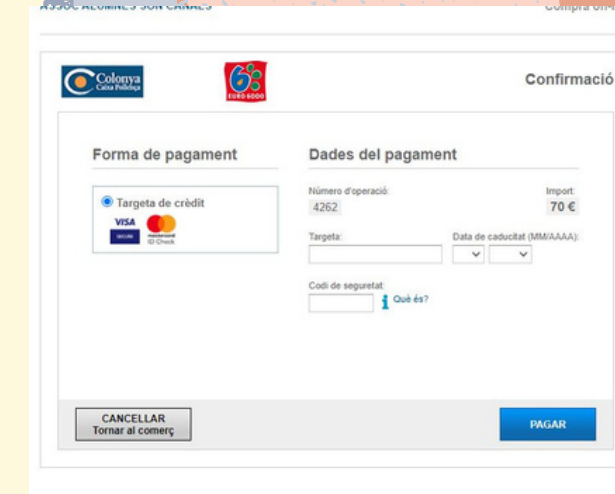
ASSOC ALUMNES SON CANALS

Compra on

Colonya Caixa Pollença

6 EURO 6000

Confirmació

Forma de pagament

Targeta de crèdit

VISA SECURE

mastercard ID Check

Dades del pagament

Número d'operació:

4262

Import:

70 €

Targeta:

Data de caducitat (MM/AAAA):

Codi de seguretat:

Què és?

CANCELLAR
Tornar al comerç

PAGAR